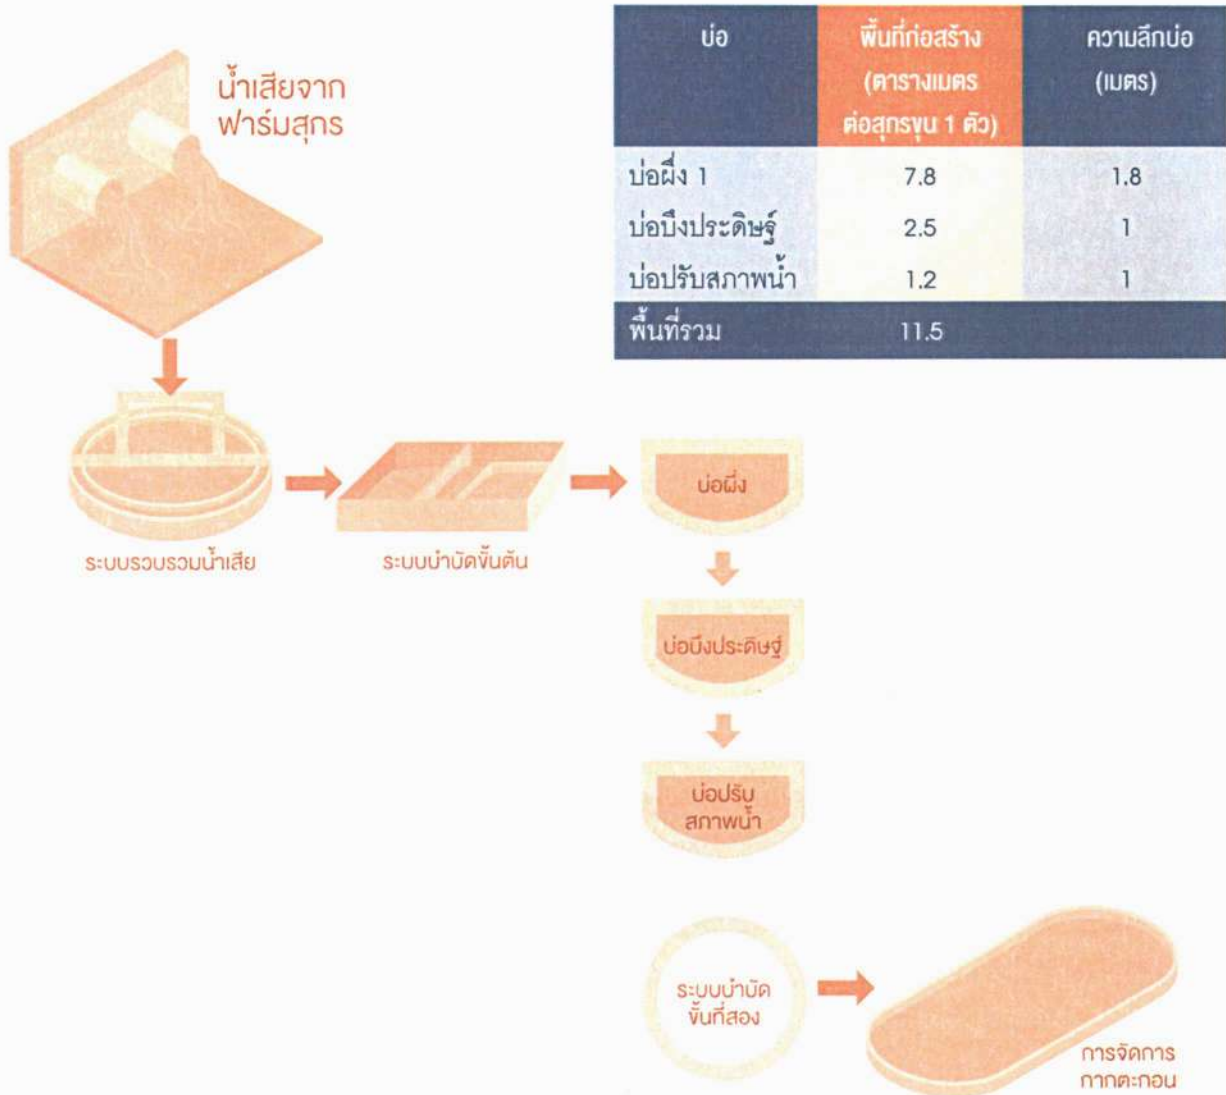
น้ำเสียจาก
ฟาร์มสุกร

| บ่อ | พื้นที่ก่อสร้าง (ตารางเมตร ต่อสุกรขุน 1 ตัว) | ความลึกบ่อ (เมตร) |
|---|---|---|
| บ่อผึ่ง 1 | 7.8 | 1.8 |
| บ่อบึงประดิษฐ์ | 2.5 | 1 |
| บ่อปรับสภาพน้ำ | 1.2 | 1 |
| พื้นที่รวม | 11.5 | |

ระบบรวบรวมน้ำเสีย

ระบบบำบัดขั้นต้น

บ่อผึ่ง

บ่อบึงประดิษฐ์

บ่อปรับสภาพน้ำ

ระบบบำบัดขั้นที่สอง

การจัดการกากตะกอน